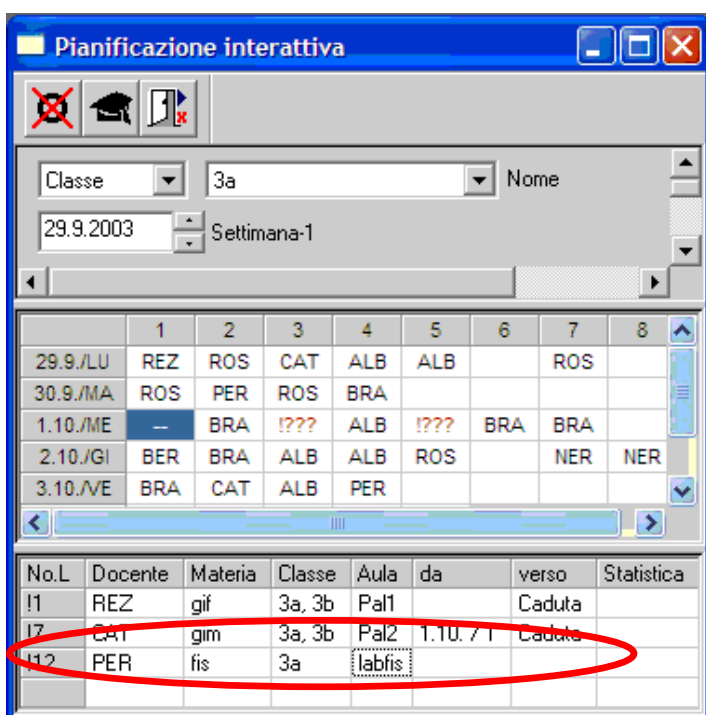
Pianificazione interattiva

Classe
3a
Nome
29.9.2003
Settimana-1

| | 1 | 2 | 3 | 4 | 5 | 6 | 7 | 8 |
|---|---|---|---|---|---|---|---|---|
| 29.9./LU | REZ | ROS | CAT | ALB | ALB | | ROS | |
| 30.9./MA | ROS | PER | ROS | BRA | | | | |
| 1.10./ME | --- | BRA | !??? | ALB | !??? | BRA | BRA | |
| 2.10./GI | BER | BRA | ALB | ALB | ROS | | NER | NER |
| 3.10./VE | BRA | CAT | ALB | PER | | | | |

| No.L | Docente | Materia | Classe | Aula | da | verso | Statistica |
|---|---|---|---|---|---|---|---|
| !1 | REZ | gif | 3a, 3b | Pal1 | | Caduta | |
| !7 | CAT | gim | 3a, 3b | Pal2 | 1.10. / 1 | Caduta | |
| !12 | PER | fis | 3a | labfis | | | |